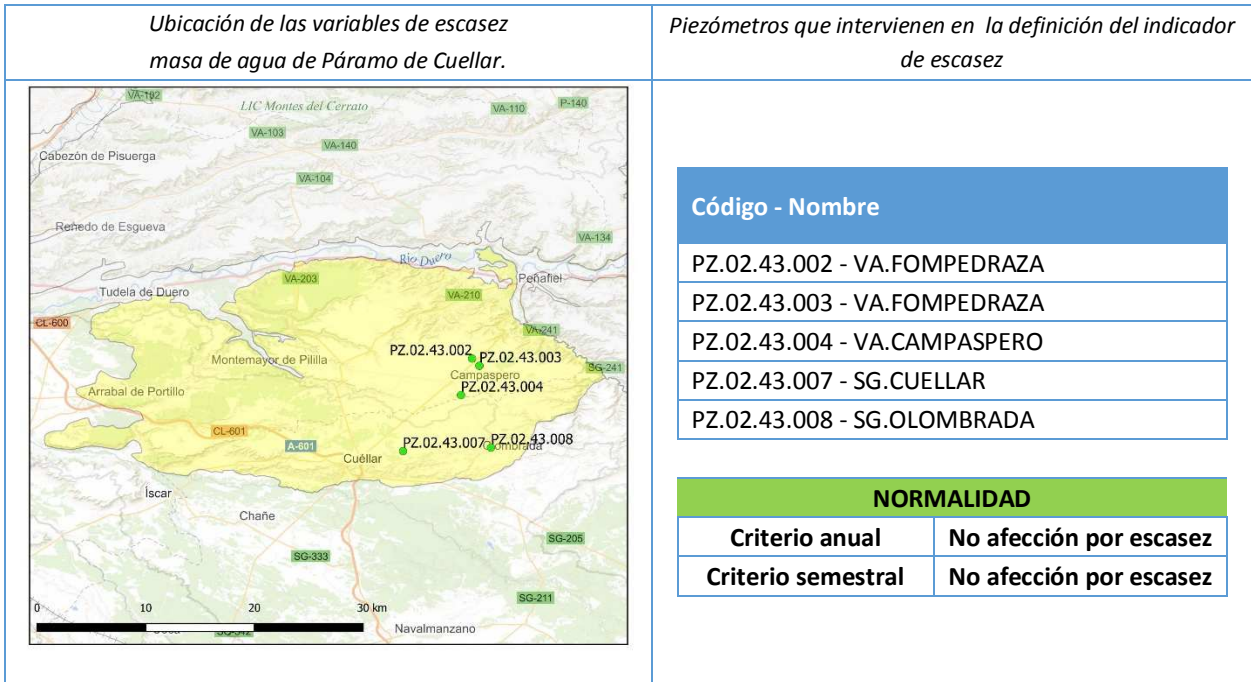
| Ubicación de las variables de escasez masa de agua de Páramo de Cuellar. | Piezómetros que intervienen en la definición del indicador de escasez |
|---|---|

VA-102
LIC Montes del Cerrato
VA-110
P-140
VA-103
VA-140
Cabezón de Pisuerga
VA-104
Renedo de Esgueva
VA-134
Río Duero
Peñafiel
VA-203
Tudela de Duero
VA-210
CL-600
VA-241
PZ.02.43.002
PZ.02.43.003
Montemayor de Pililla
SG-241
Campaspero
PZ.02.43.004
Arrabal de Portillo
CL-601
A-601
PZ.02.43.007
PZ.02.43.008
Olombrada
Cuéllar
Íscar
Chañe
SG-205
SG-333
0
10
20
30 km
SG-211
Navalmanzano

| Código - Nombre |
|---|
| PZ.02.43.002 - VA.FOMPEDRAZA |
| PZ.02.43.003 - VA.FOMPEDRAZA |
| PZ.02.43.004 - VA.CAMPASPERO |
| PZ.02.43.007 - SG.CUELLAR |
| PZ.02.43.008 - SG.OLOMBRADA |

| NORMALIDAD | |
|---|---|
| Criterio anual | No afección por escasez |
| Criterio semestral | No afección por escasez |